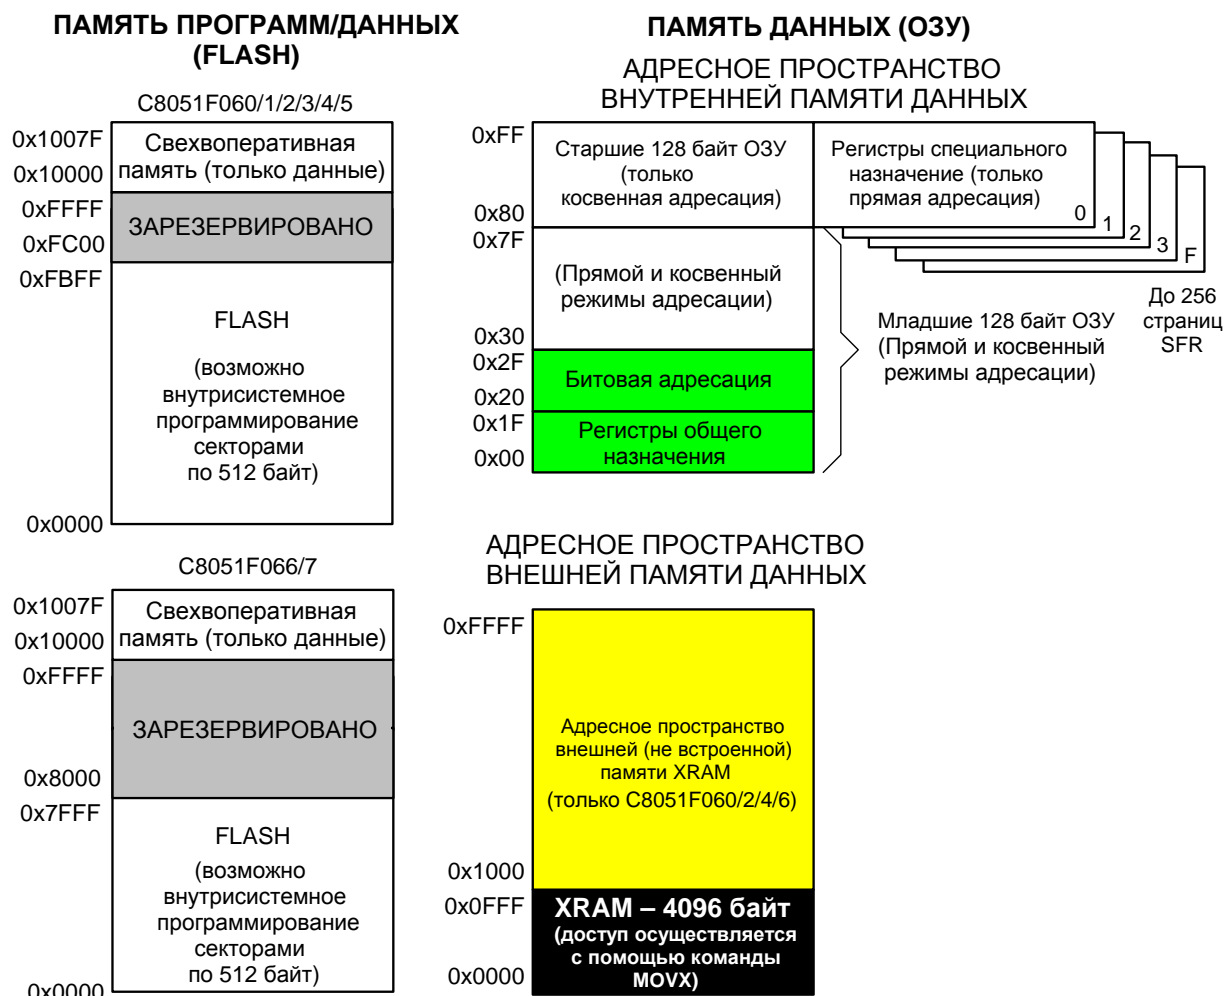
ПАМЯТЬ ПРОГРАММ/ДАННЫХ (FLASH)

C8051F060/1/2/3/4/5

0x1007F
0x10000
Свехоперативная память (только данные)

0xFFFF
0xFC00
ЗАРЕЗЕРВИРОВАНО

0xFBFF
FLASH

(возможно внутрисистемное программирование секторами по 512 байт)

0x0000

C8051F066/7

0x1007F
0x10000
Свехоперативная память (только данные)

0xFFFF
ЗАРЕЗЕРВИРОВАНО
0x8000

0x7FFF
FLASH

(возможно внутрисистемное программирование секторами по 512 байт)

0x0000

ПАМЯТЬ ДАННЫХ (ОЗУ)

АДРЕСНОЕ ПРОСТРАНСТВО ВНУТРЕННЕЙ ПАМЯТИ ДАННЫХ

0xFF
Старшие 128 байт ОЗУ (только косвенная адресация)
0x80

Регистры специального назначение (только прямая адресация)
0
1
2
3
F

До 256 страниц SFR

0x7F
(Прямой и косвенный режимы адресации)
0x30

Младшие 128 байт ОЗУ (Прямой и косвенный режимы адресации)

0x2F
Битовая адресация
0x20

0x1F
Регистры общего назначения
0x00

АДРЕСНОЕ ПРОСТРАНСТВО ВНЕШНЕЙ ПАМЯТИ ДАННЫХ

0xFFFF

Адресное пространство внешней (не встроенной) памяти XRAM
(только C8051F060/2/4/6)

0x1000

0x0FFF
XRAM – 4096 байт
(доступ осуществляется с помощью команды MOVX)
0x0000